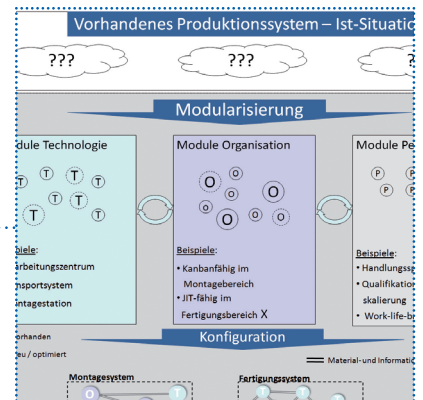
Vorhandenes Produktionssystem – Ist-Situatio

???

???

???

Modularisierung

dule Technologie

T T T T T T T T

piele:
arbeitungszentrum
nsportsystem
ntagestation

Module Organisation

O O O O O O O O

Beispiele:
• Kanbanfähig im Montagebereich
• JIT-fähig im Fertigungsbereich X

Module Pe

P P P P

Beispiele:
• Handlungss
• Qualifikation skalierung
• Work-life-b

orhanden
eu / optimiert

Konfiguration

Material- und Informatio

Montagesystem

O

T

Fertigungssystem